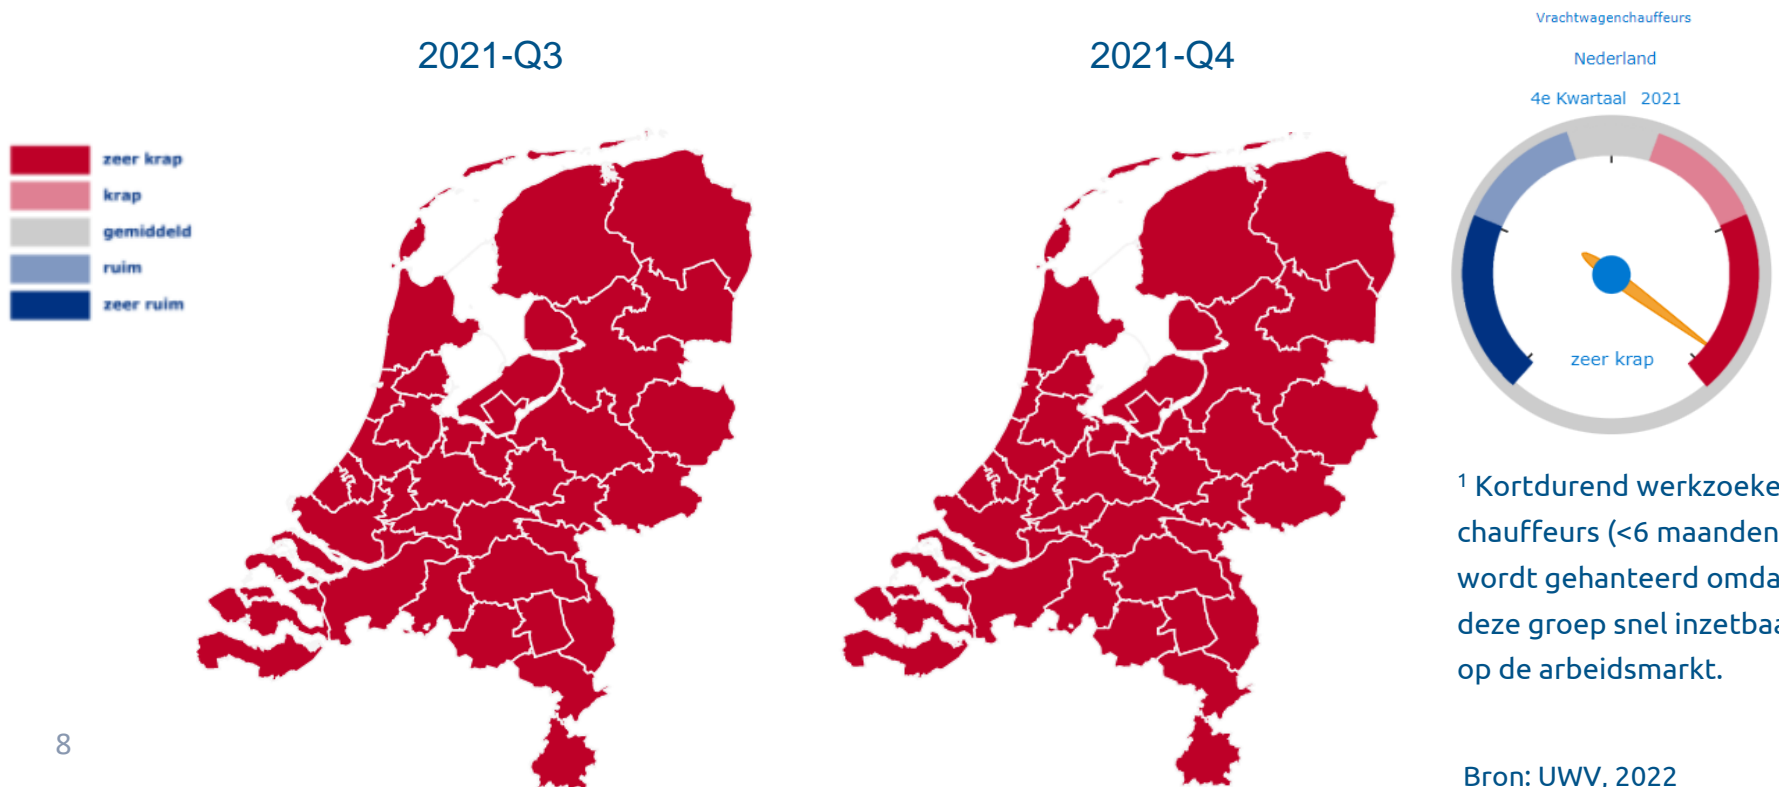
2021-Q3

zeer krap
krap
gemiddeld
ruim
zeer ruim

2021-Q4

Vrachtwagenchauffeurs

Nederland

4e Kwartaal 2021

zeer krap

$^1$ Kortdurend werkzoeke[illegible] chauffeurs (<6 maanden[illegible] wordt gehanteerd omda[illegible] deze groep snel inzetba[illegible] op de arbeidsmarkt.

Bron: UWV, 2022

8